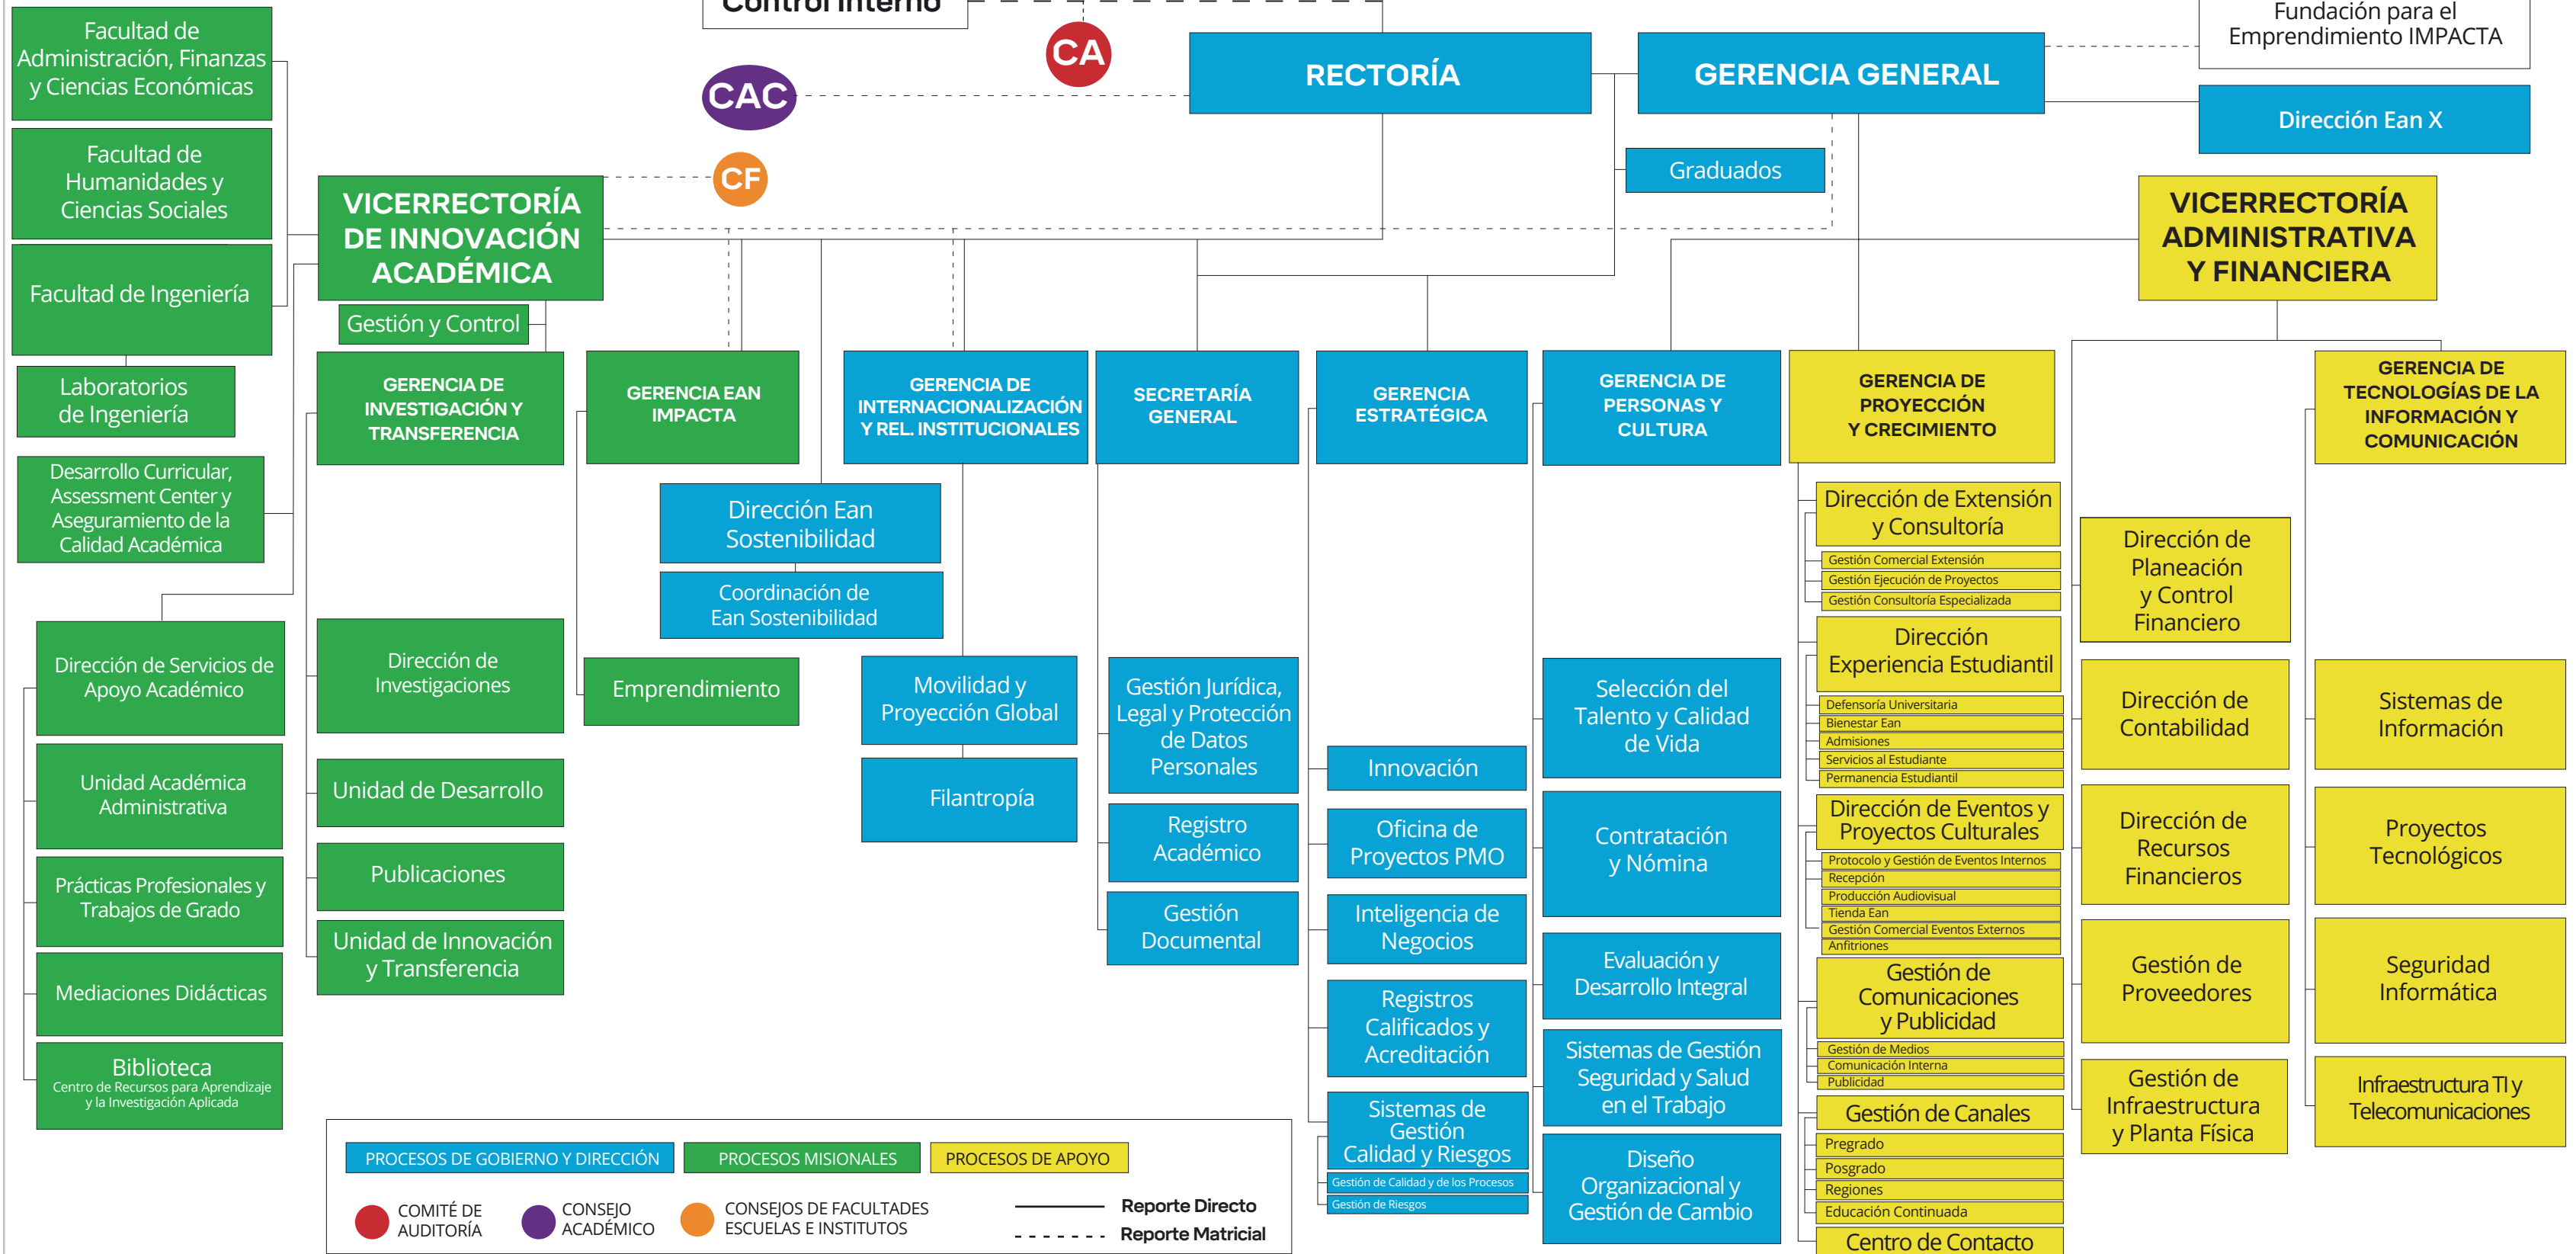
Control Interno

Fundación para el Emprendimiento IMPACTA

CA

CAC

RECTORÍA

GERENCIA GENERAL

Dirección Ean X

Graduados

CF

Facultad de Administración, Finanzas y Ciencias Económicas

Facultad de Humanidades y Ciencias Sociales

Facultad de Ingeniería

Laboratorios de Ingeniería

Desarrollo Curricular, Assessment Center y Aseguramiento de la Calidad Académica

VICERRECTORÍA DE INNOVACIÓN ACADÉMICA

Gestión y Control

VICERRECTORÍA ADMINISTRATIVA Y FINANCIERA

GERENCIA DE INVESTIGACIÓN Y TRANSFERENCIA

GERENCIA EAN IMPACTA

GERENCIA DE INTERNACIONALIZACIÓN Y REL. INSTITUCIONALES

SECRETARÍA GENERAL

GERENCIA ESTRATÉGICA

GERENCIA DE PERSONAS Y CULTURA

GERENCIA DE PROYECCIÓN Y CRECIMIENTO

GERENCIA DE TECNOLOGÍAS DE LA INFORMACIÓN Y COMUNICACIÓN

Dirección Ean Sostenibilidad

Coordinación de Ean Sostenibilidad

Dirección de Extensión y Consultoría

Gestión Comercial Extensión

Gestión Ejecución de Proyectos

Gestión Consultoría Especializada

Dirección de Planeación y Control Financiero

Dirección Experiencia Estudiantil

Defensoría Universitaria

Bienestar Ean

Admisiones

Servicios al Estudiante

Permanencia Estudiantil

Dirección de Servicios de Apoyo Académico

Dirección de Investigaciones

Emprendimiento

Movilidad y Proyección Global

Gestión Jurídica, Legal y Protección de Datos Personales

Selección del Talento y Calidad de Vida

Dirección de Contabilidad

Sistemas de Información

Unidad Académica Administrativa

Unidad de Desarrollo

Filantropía

Innovación

Registro Académico

Oficina de Proyectos PMO

Contratación y Nómina

Dirección de Eventos y Proyectos Culturales

Protocolo y Gestión de Eventos Internos

Recepción

Producción Audiovisual

Tienda Ean

Gestión Comercial Eventos Externos

Anfitriones

Dirección de Recursos Financieros

Proyectos Tecnológicos

Prácticas Profesionales y Trabajos de Grado

Publicaciones

Gestión Documental

Inteligencia de Negocios

Mediaciones Didácticas

Unidad de Innovación y Transferencia

Registros Calificados y Acreditación

Evaluación y Desarrollo Integral

Gestión de Comunicaciones y Publicidad

Gestión de Medios

Comunicación Interna

Publicidad

Gestión de Proveedores

Seguridad Informática

Biblioteca
Centro de Recursos para Aprendizaje y la Investigación Aplicada

Sistemas de Gestión Seguridad y Salud en el Trabajo

Gestión de Infraestructura y Planta Física

Infraestructura TI y Telecomunicaciones

Gestión de Canales

Pregrado

Posgrado

Regiones

Educación Continuada

Sistemas de Gestión Calidad y Riesgos

Gestión de Calidad y de los Procesos

Gestión de Riesgos

Diseño Organizacional y Gestión de Cambio

Centro de Contacto

PROCESOS DE GOBIERNO Y DIRECCIÓN | PROCESOS MISIONALES | PROCESOS DE APOYO

COMITÉ DE AUDITORÍA

CONSEJO ACADÉMICO

CONSEJOS DE FACULTADES ESCUELAS E INSTITUTOS

Reporte Directo

Reporte Matricial